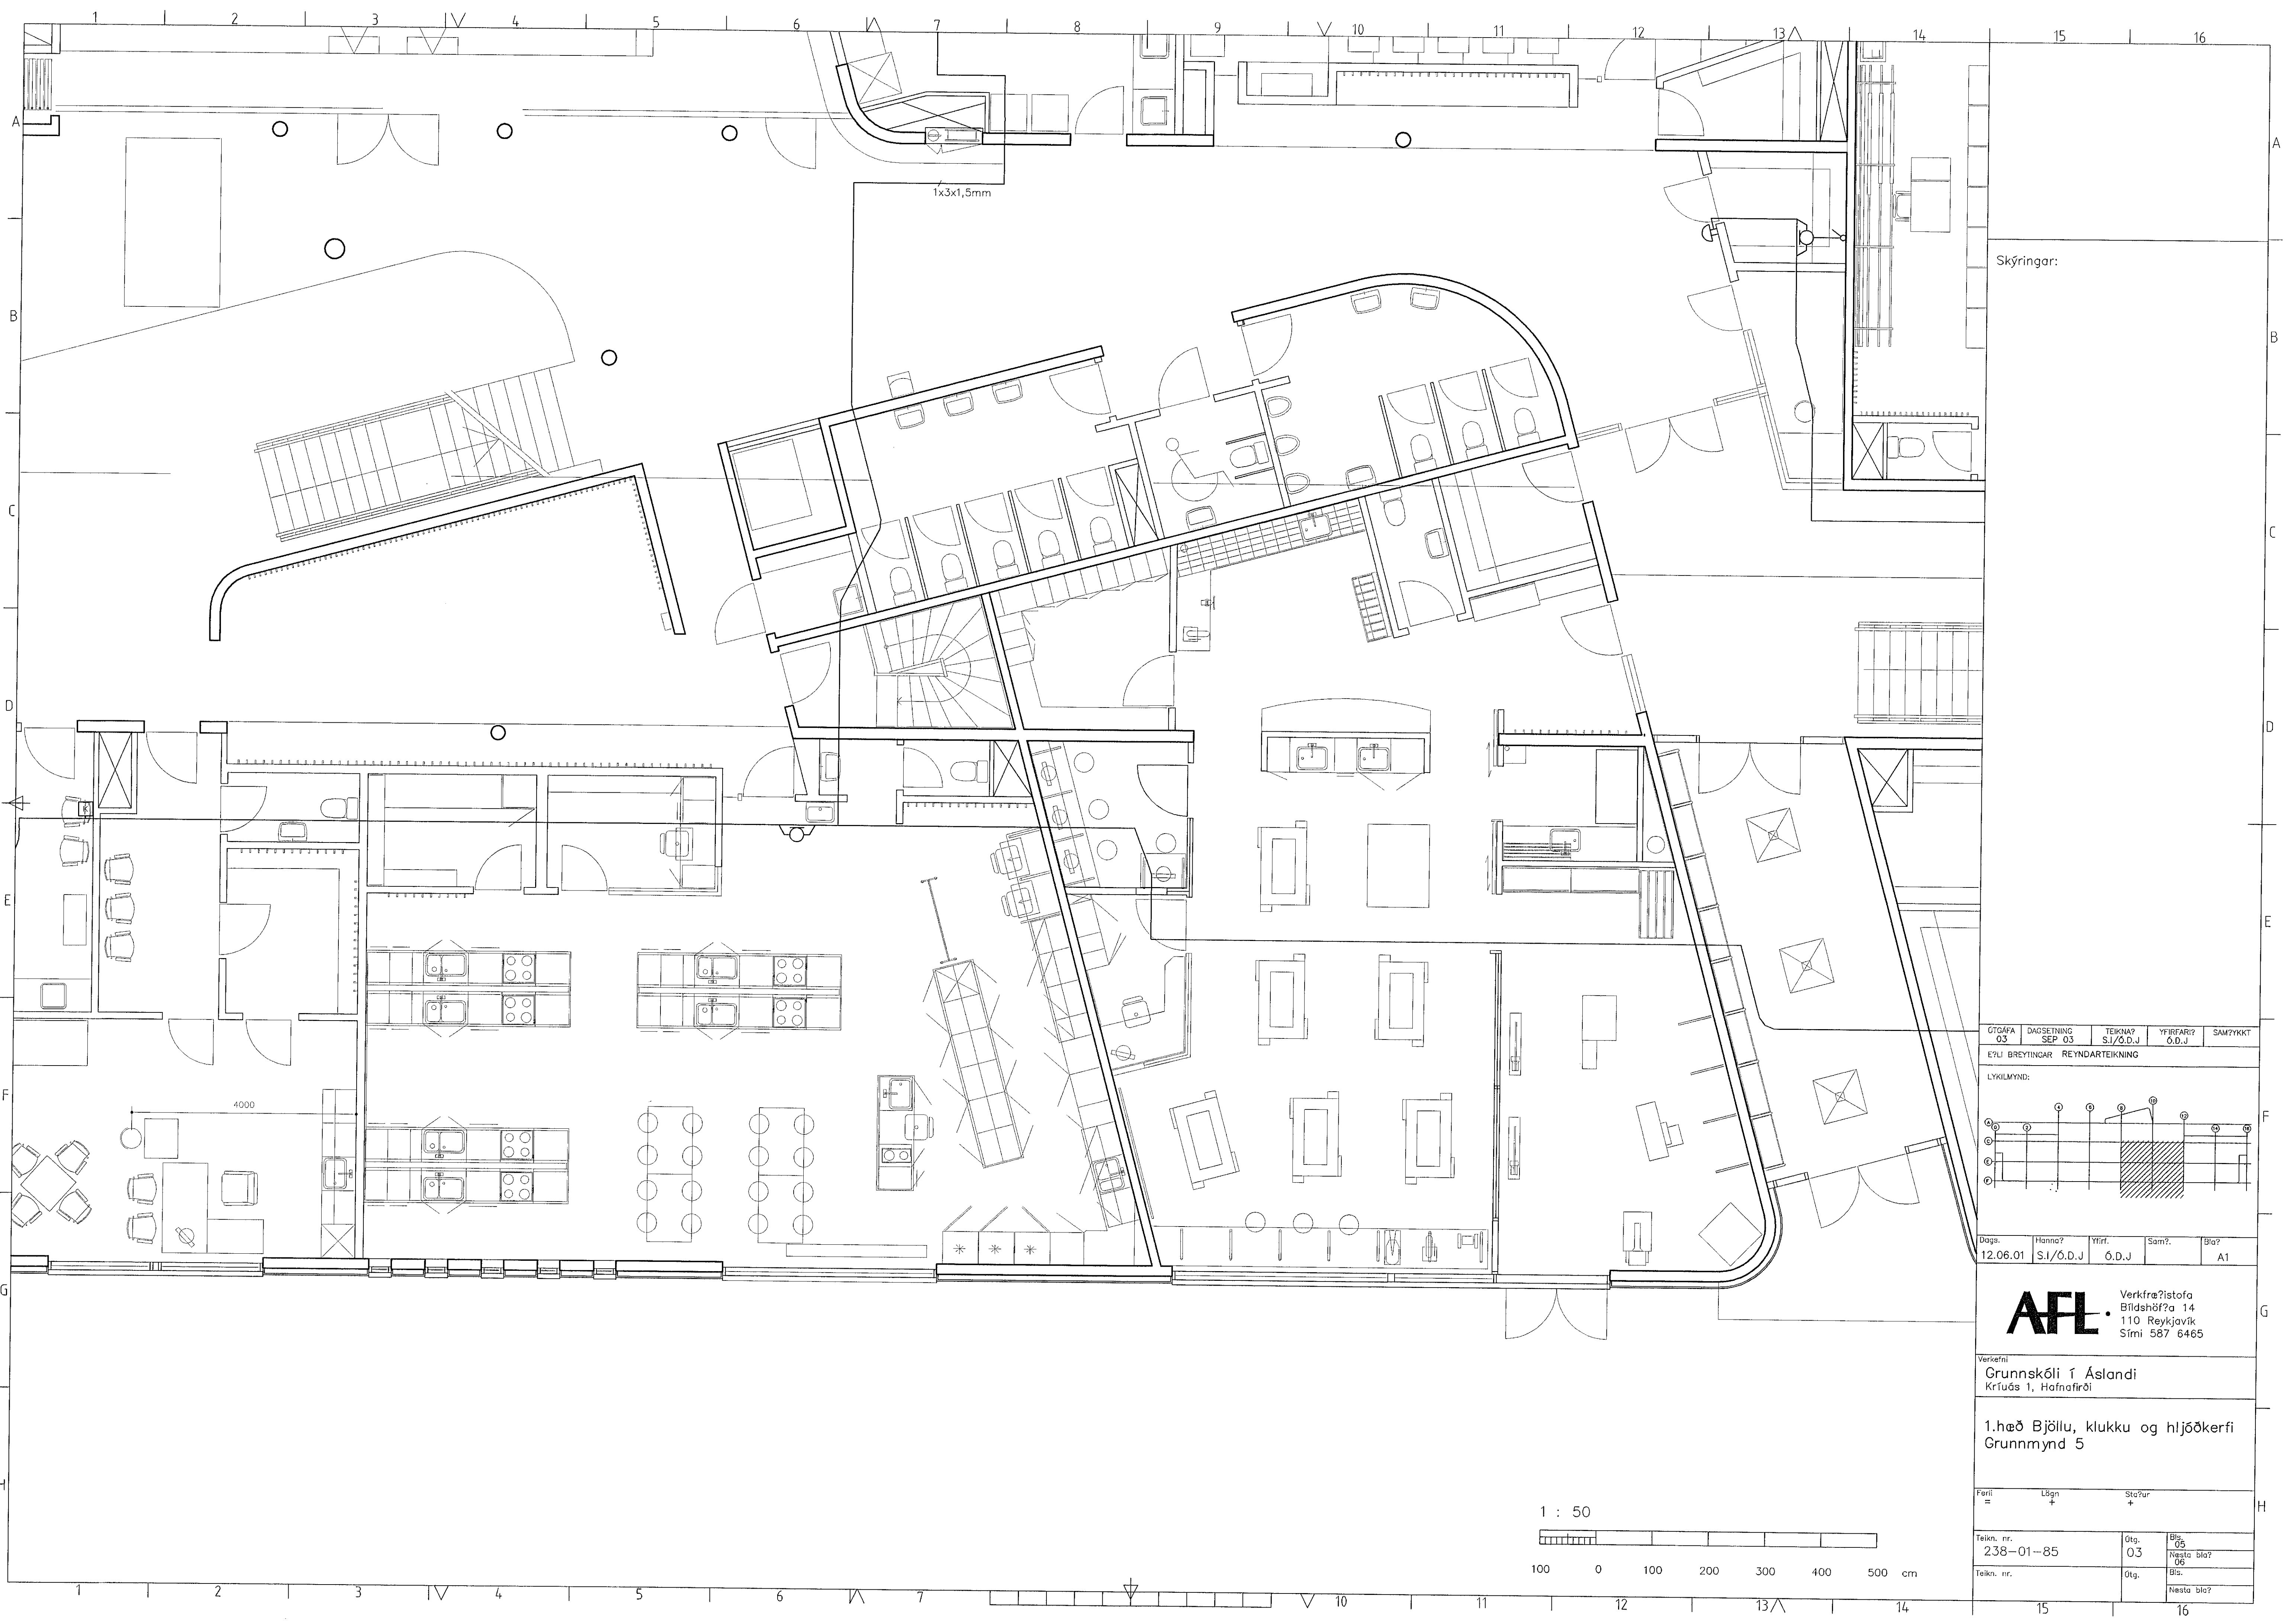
1 2 3 IV 4 5 6 7 8 9 V 10 11 12 13 14 15 16

A B C D E F G H

1x3x1,5mm

4000

Skýringar:

| ÚTGÁFA | DAGSETNING | TEIKNA? | YFIRFARI? | SAM?YKKT |
|---|---|---|---|---|
| 03 | SEP 03 | S.I/Ó.D.J | Ó.D.J | |

E?LI BREYTINGAR REYNDARTEIKNING

LYKILMYND:

| Dags. | Hanna? | Yfirf. | Sam?. | Bla? |
|---|---|---|---|---|
| 12.06.01 | S.I/Ó.D.J | Ó.D.J | | A1 |

AFL. Verkfræ?istofa Bíldshöf?a 14 110 Reykjavík Sími 587 6465

Verkefni
Grunnskóli í Áslandi
Kríuás 1, Hafnafirði

1.hæð Bjöllu, klukku og hljóðkerfi
Grunnmynd 5

Færil = Lögn + Sta?ur +

1 : 50

100 0 100 200 300 400 500 cm

Teikn. nr. 238-01-85 Útg. 03 Bls. 05 Næsta bla? 06

Teikn. nr. Útg. Bls. Næsta bla?

1 2 3 IV 4 5 6 7 V 10 11 12 13 14 15 16